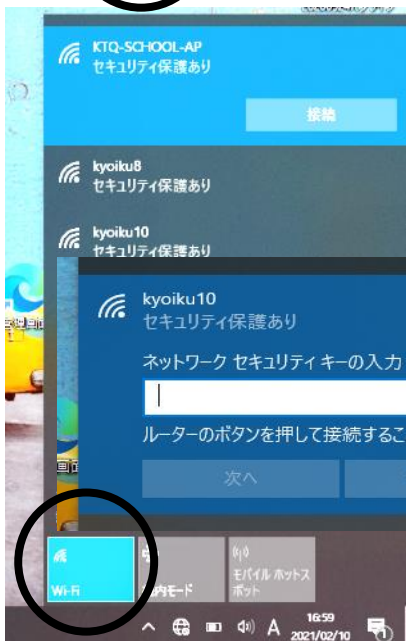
KTQ-SCHOOL-AP
セキュリティ保護あり

接続

kyoiku8
セキュリティ保護あり

kyoiku10
セキュリティ保護あり

kyoiku10
セキュリティ保護あり

ネットワーク セキュリティ キーの入力

ルーターのボタンを押して接続するこ

次へ

Wi-Fi

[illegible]内モード

モバイル ホットスポット

A

16:59
2021/02/10